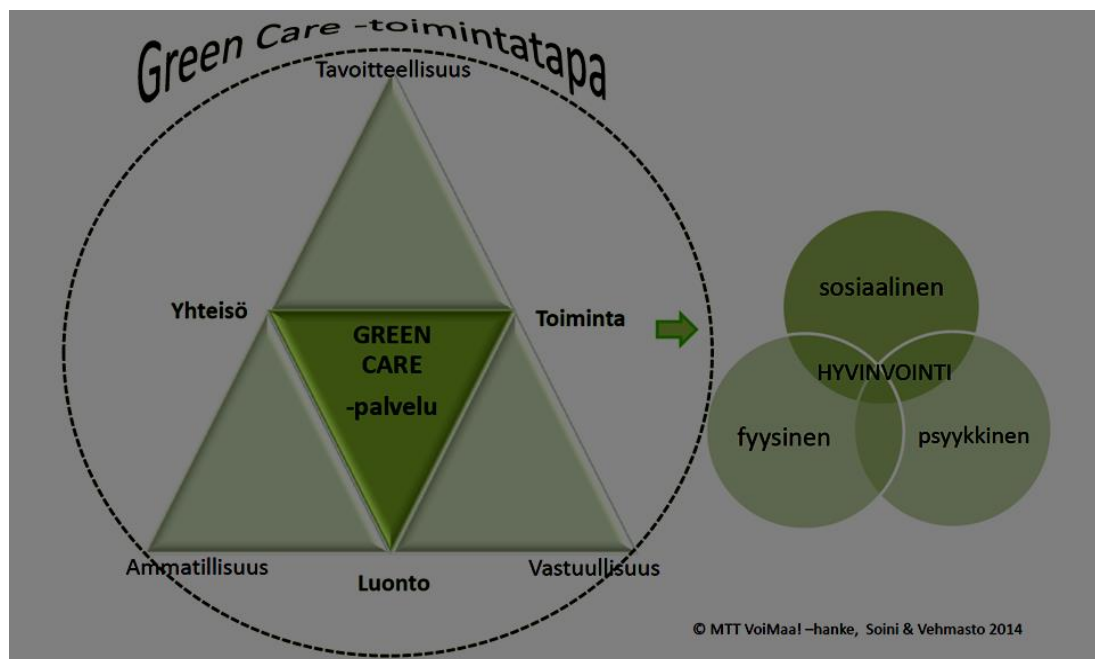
Green Care -toimintatapa

Tavoitteellisuus

Yhteisö

Toiminta

GREEN CARE -palvelu

Ammatillisuus

Luonto

Vastuullisuus

sosiaalinen

HYVINVOINTI

fyysinen

psyykkinen

© MTT VoiMaa! –hanke, Soini & Vehmasto 2014